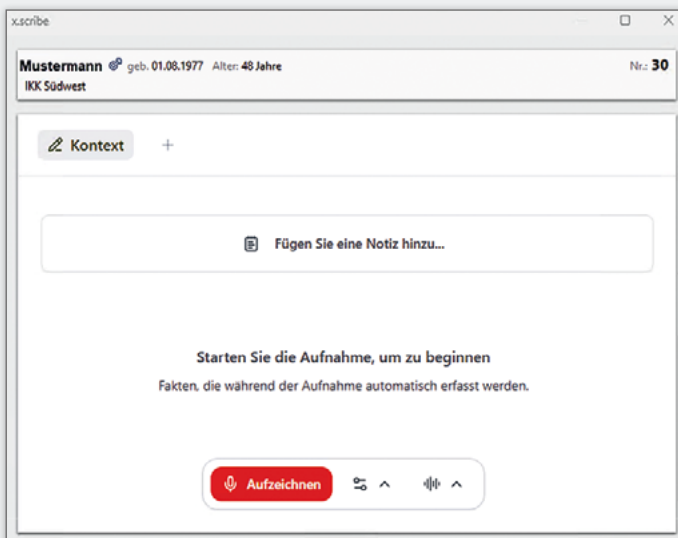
x.scribe

Mustermann geb. 01.08.1977 Alter: 48 Jahre
IKK Südwest

Nr.: 30

Kontext +

Fügen Sie eine Notiz hinzu...

Starten Sie die Aufnahme, um zu beginnen

Fakten, die während der Aufnahme automatisch erfasst werden.

Aufzeichnen